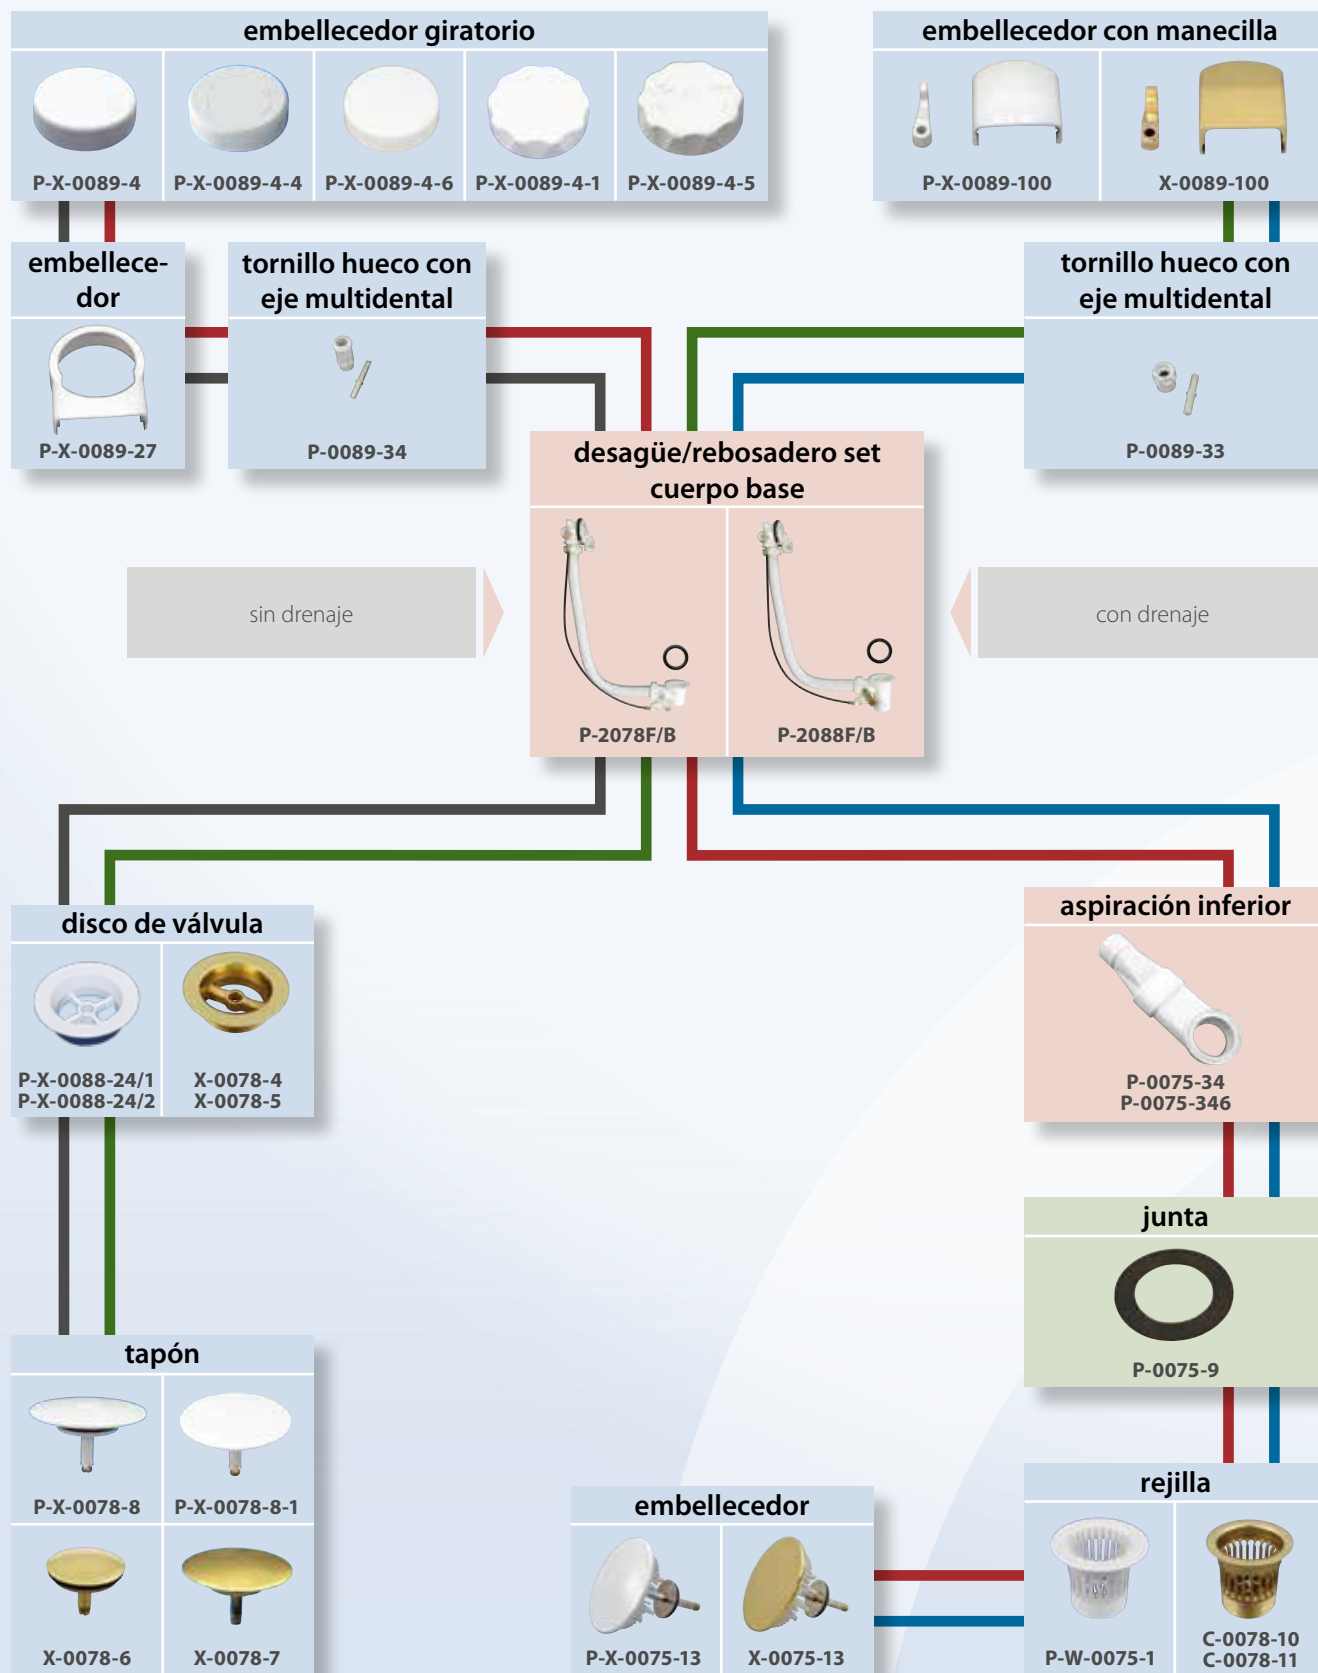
embellecedor giratorio

P-X-0089-4
P-X-0089-4-4
P-X-0089-4-6
P-X-0089-4-1
P-X-0089-4-5

embellecedor con manecilla

P-X-0089-100
X-0089-100

embellecedor

P-X-0089-27

tornillo hueco con eje multidental

P-0089-34

tornillo hueco con eje multidental

P-0089-33

desagüe/rebosadero set cuerpo base

sin drenaje

con drenaje

P-2078F/B
P-2088F/B

disco de válvula

P-X-0088-24/1
P-X-0088-24/2
X-0078-4
X-0078-5

aspiración inferior

P-0075-34
P-0075-346

junta

P-0075-9

tapón

P-X-0078-8
P-X-0078-8-1
X-0078-6
X-0078-7

embellecedor

P-X-0075-13
X-0075-13

rejilla

P-W-0075-1
C-0078-10
C-0078-11